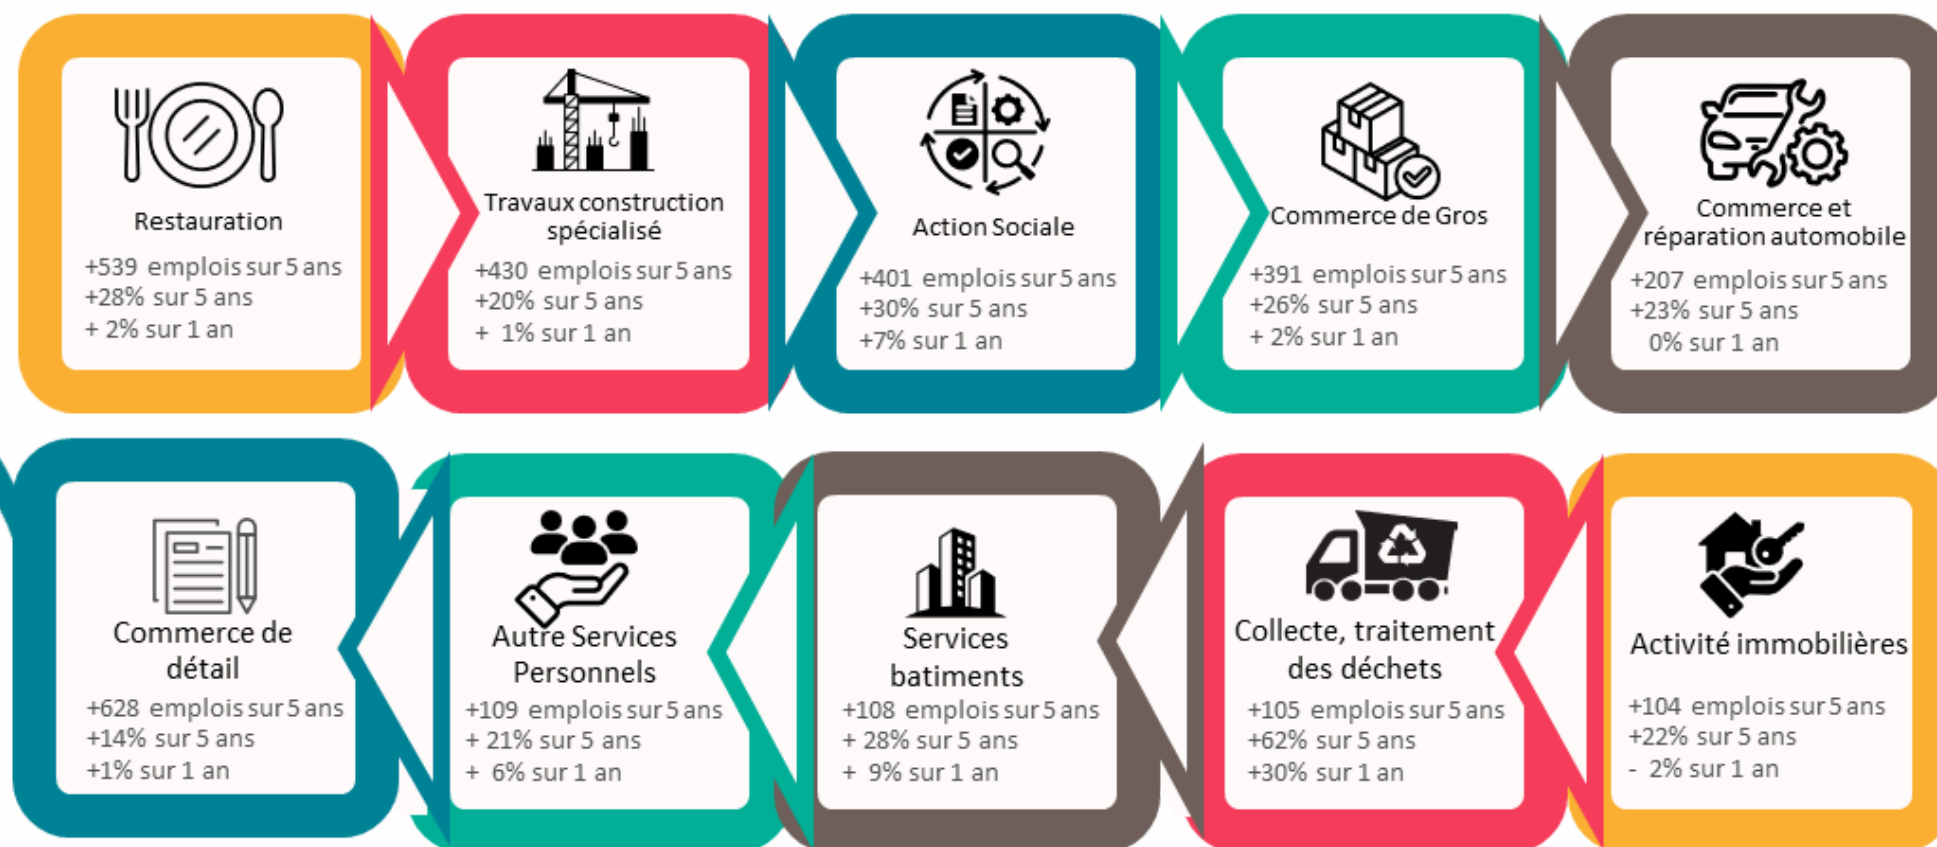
Restauration
+539 emplois sur 5 ans
+28% sur 5 ans
+ 2% sur 1 an

Travaux construction spécialisé
+430 emplois sur 5 ans
+20% sur 5 ans
+ 1% sur 1 an

Action Sociale
+401 emplois sur 5 ans
+30% sur 5 ans
+7% sur 1 an

Commerce de Gros
+391 emplois sur 5 ans
+26% sur 5 ans
+ 2% sur 1 an

Commerce et réparation automobile
+207 emplois sur 5 ans
+23% sur 5 ans
0% sur 1 an

Commerce de détail
+628 emplois sur 5 ans
+14% sur 5 ans
+1% sur 1 an

Autre Services Personnels
+109 emplois sur 5 ans
+ 21% sur 5 ans
+ 6% sur 1 an

Services batiments
+108 emplois sur 5 ans
+ 28% sur 5 ans
+ 9% sur 1 an

Collecte, traitement des déchets
+105 emplois sur 5 ans
+62% sur 5 ans
+30% sur 1 an

Activité immobilières
+104 emplois sur 5 ans
+22% sur 5 ans
- 2% sur 1 an